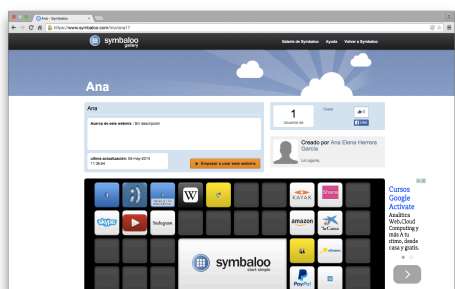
Ana - Symbaloo

https://www.symbaloo.com/mix/ana17

symbaloo gallery

Galería de Symbaloo Ayuda Volver a Symbaloo

Ana

Ana

Acerca de este webmix : Sin descripción

última actualización: 09-May-2014 11:36:04

Empezar a usar este webmix

1
Usuarios de

Tweet

Like

Creado por Ana Elena Herrera García

La Laguna

KAYAK

Shaw

amazon

Telegram

symbaloo
start simple

PayPal

Cursos Google Activate

Analítica Web,Cloud Computing y más A tu ritmo, desde casa y gratis.